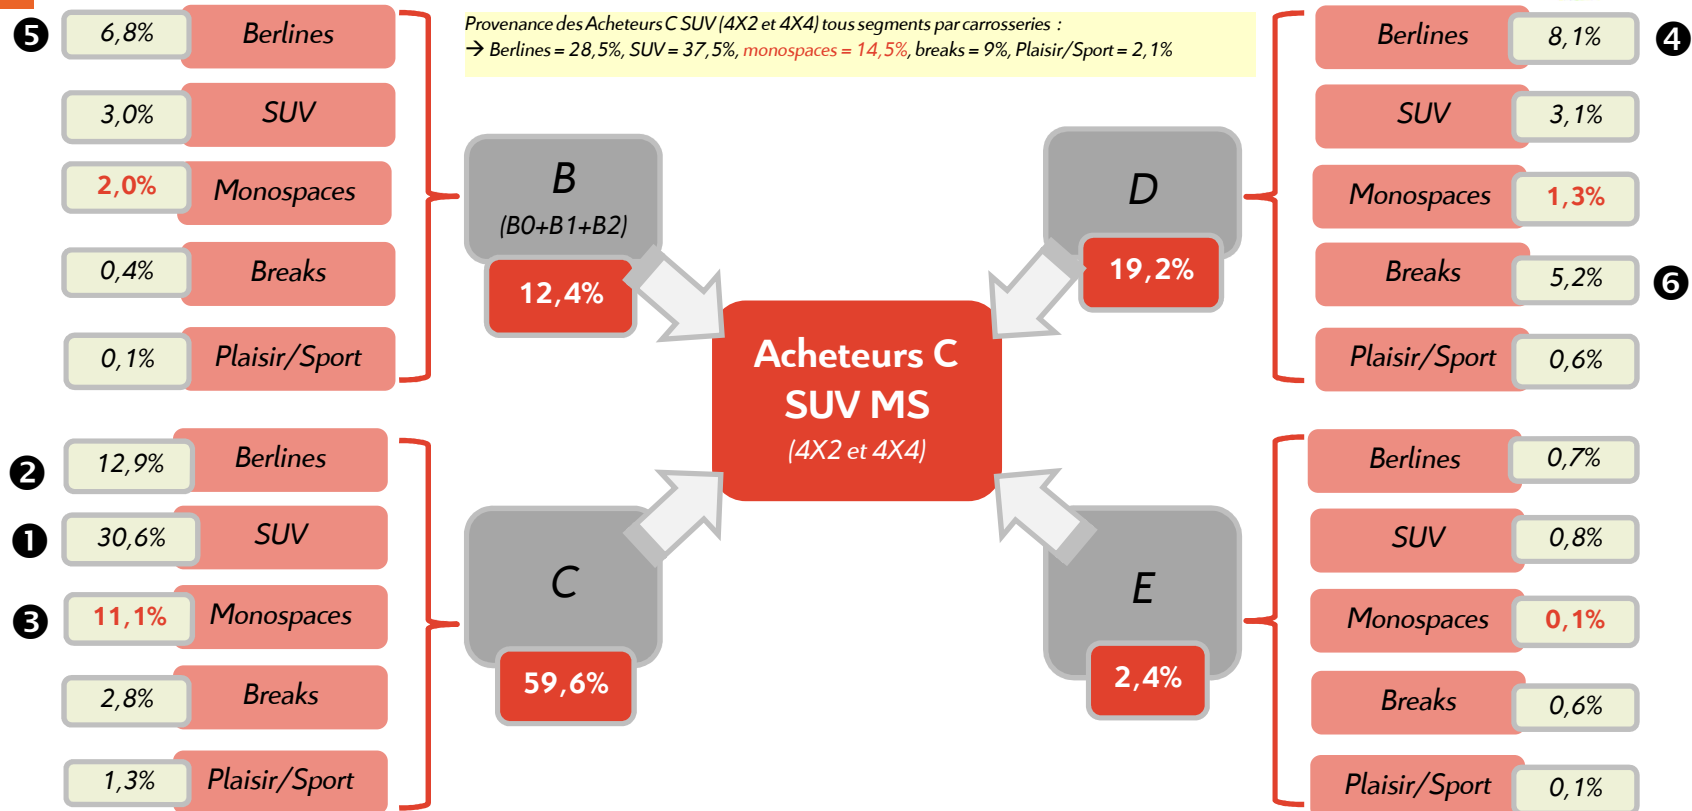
Provenance des Acheteurs C SUV (4X2 et 4X4) tous segments par carrosseries :
→ Berlines = 28,5%, SUV = 37,5%, monospaces = 14,5%, breaks = 9%, Plaisir/Sport = 2,1%

5 6,8% Berlines
3,0% SUV
2,0% Monospaces
0,4% Breaks
0,1% Plaisir/Sport

B
(B0+B1+B2)
12,4%

D
19,2%

Berlines 8,1% 4
SUV 3,1%
Monospaces 1,3%
Breaks 5,2% 6
Plaisir/Sport 0,6%

Acheteurs C
SUV MS
(4X2 et 4X4)

2 12,9% Berlines
1 30,6% SUV
3 11,1% Monospaces
2,8% Breaks
1,3% Plaisir/Sport

C
59,6%

E
2,4%

Berlines 0,7%
SUV 0,8%
Monospaces 0,1%
Breaks 0,6%
Plaisir/Sport 0,1%